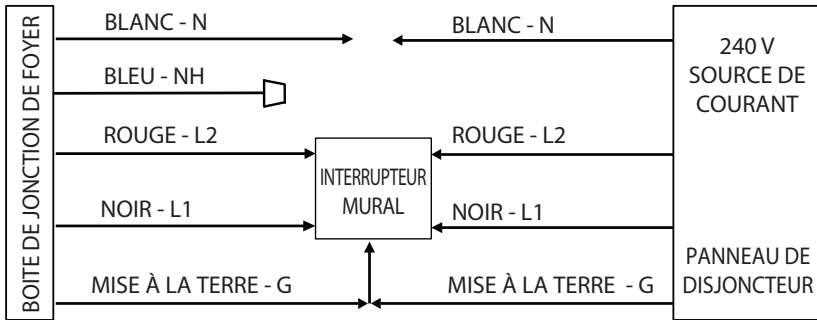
BOITE DE JONCTION DE FOYER

BLANC - N

BLANC - N

240 V SOURCE DE COURANT

BLEU - NH

ROUGE - L2

ROUGE - L2

INTERRUPTEUR MURAL

NOIR - L1

NOIR - L1

PANNEAU DE DISJONCTEUR

MISE À LA TERRE - G

MISE À LA TERRE - G